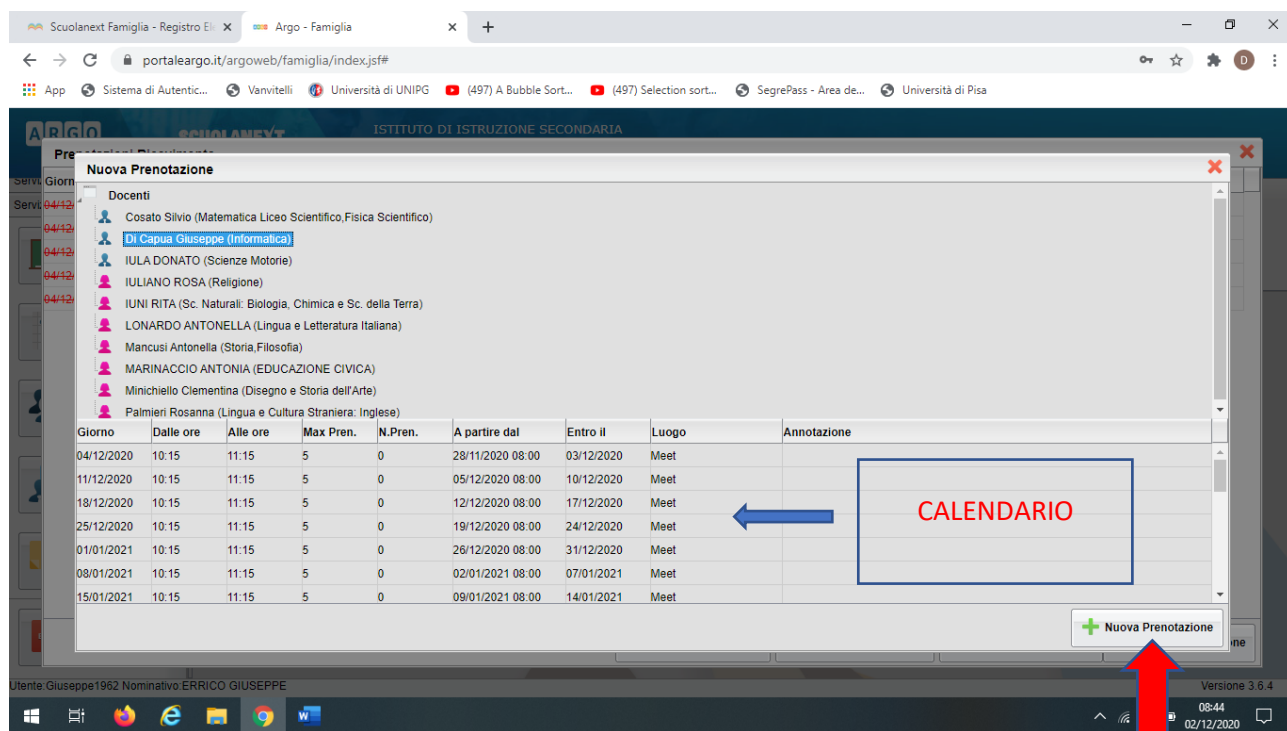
Scuolanext Famiglia - Registro El × Argo - Famiglia ×

portaleargo.it/argoweb/famiglia/index.jsf#

App Sistema di Autentic... Vanvitelli Università di UNIPG (497) A Bubble Sort... (497) Selection sort... SegrePass - Area de... Università di Pisa

ARGO SCUOLANEXT ISTITUTO DI ISTRUZIONE SECONDARIA

Prenotazioni Ricevimento

Nuova Prenotazione

Docenti
Cosato Silvio (Matematica Liceo Scientifico,Fisica Scientifico)
Di Capua Giuseppe (Informatica)
IULA DONATO (Scienze Motorie)
IULIANO ROSA (Religione)
IUNI RITA (Sc. Naturali: Biologia, Chimica e Sc. della Terra)
LONARDO ANTONELLA (Lingua e Letteratura Italiana)
Mancusi Antonella (Storia,Filosofia)
MARINACCIO ANTONIA (EDUCAZIONE CIVICA)
Minichiello Clementina (Disegno e Storia dell'Arte)
Palmieri Rosanna (Lingua e Cultura Straniera: Inglese)

| Giorno | Dalle ore | Alle ore | Max Pren. | N.Pren. | A partire dal | Entro il | Luogo | Annotazione |
|---|---|---|---|---|---|---|---|---|
| 04/12/2020 | 10:15 | 11:15 | 5 | 0 | 28/11/2020 08:00 | 03/12/2020 | Meet | |
| 11/12/2020 | 10:15 | 11:15 | 5 | 0 | 05/12/2020 08:00 | 10/12/2020 | Meet | |
| 18/12/2020 | 10:15 | 11:15 | 5 | 0 | 12/12/2020 08:00 | 17/12/2020 | Meet | |
| 25/12/2020 | 10:15 | 11:15 | 5 | 0 | 19/12/2020 08:00 | 24/12/2020 | Meet | |
| 01/01/2021 | 10:15 | 11:15 | 5 | 0 | 26/12/2020 08:00 | 31/12/2020 | Meet | |
| 08/01/2021 | 10:15 | 11:15 | 5 | 0 | 02/01/2021 08:00 | 07/01/2021 | Meet | |
| 15/01/2021 | 10:15 | 11:15 | 5 | 0 | 09/01/2021 08:00 | 14/01/2021 | Meet | |

CALENDARIO

Nuova Prenotazione

Utente:Giuseppe1962 Nominativo:ERRICO GIUSEPPE
Versione 3.6.4

08:44
02/12/2020